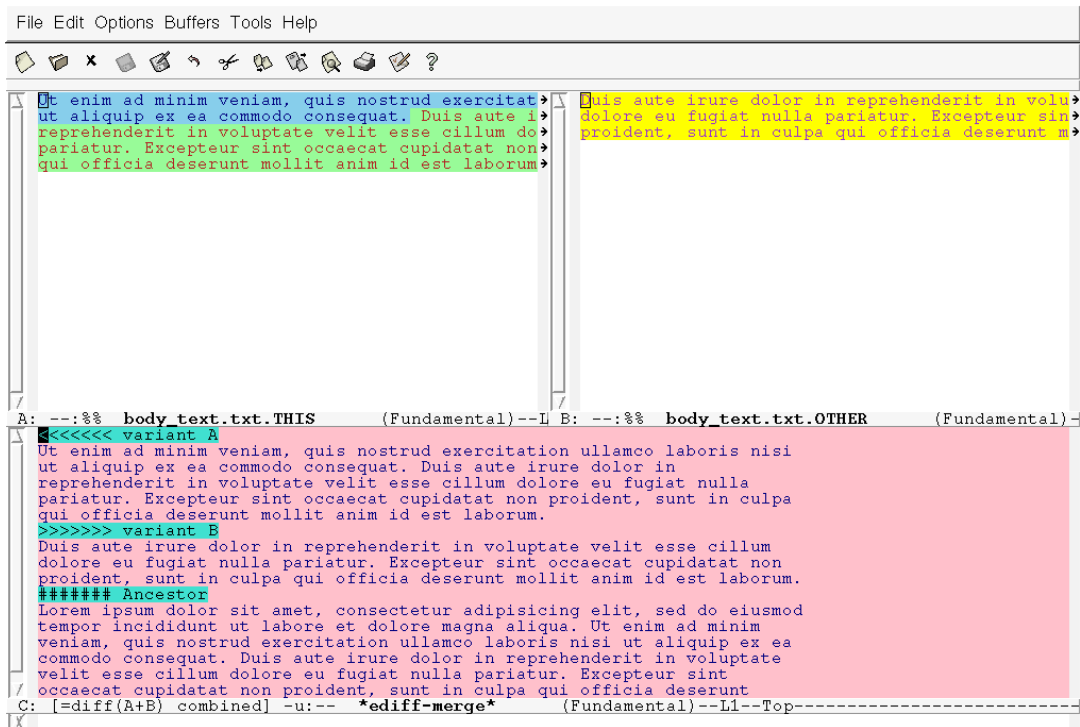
File Edit Options Buffers Tools Help

Ut enim ad minim veniam, quis nostrud exercitat
ut aliquip ex ea commodo consequat. Duis aute i
reprehenderit in voluptate velit esse cillum do
pariatur. Excepteur sint occaecat cupidatat non
qui officia deserunt mollit anim id est laborum

Duis aute irure dolor in reprehenderit in volu
dolore eu fugiat nulla pariatur. Excepteur sin
proident, sunt in culpa qui officia deserunt m

A: --:%% body_text.txt.THIS (Fundamental)--L B: --:%% body_text.txt.OTHER (Fundamental)-

<<<<<<< variant A
Ut enim ad minim veniam, quis nostrud exercitation ullamco laboris nisi ut aliquip ex ea commodo consequat. Duis aute irure dolor in reprehenderit in voluptate velit esse cillum dolore eu fugiat nulla pariatur. Excepteur sint occaecat cupidatat non proident, sunt in culpa qui officia deserunt mollit anim id est laborum.
>>>>>>> variant B
Duis aute irure dolor in reprehenderit in voluptate velit esse cillum dolore eu fugiat nulla pariatur. Excepteur sint occaecat cupidatat non proident, sunt in culpa qui officia deserunt mollit anim id est laborum.
####### Ancestor
Lorem ipsum dolor sit amet, consectetur adipisicing elit, sed do eiusmod tempor incididunt ut labore et dolore magna aliqua. Ut enim ad minim veniam, quis nostrud exercitation ullamco laboris nisi ut aliquip ex ea commodo consequat. Duis aute irure dolor in reprehenderit in voluptate velit esse cillum dolore eu fugiat nulla pariatur. Excepteur sint occaecat cupidatat non proident, sunt in culpa qui officia deserunt

C: [=diff(A+B) combined] -u:-- *ediff-merge* (Fundamental)--L1--Top------------------------